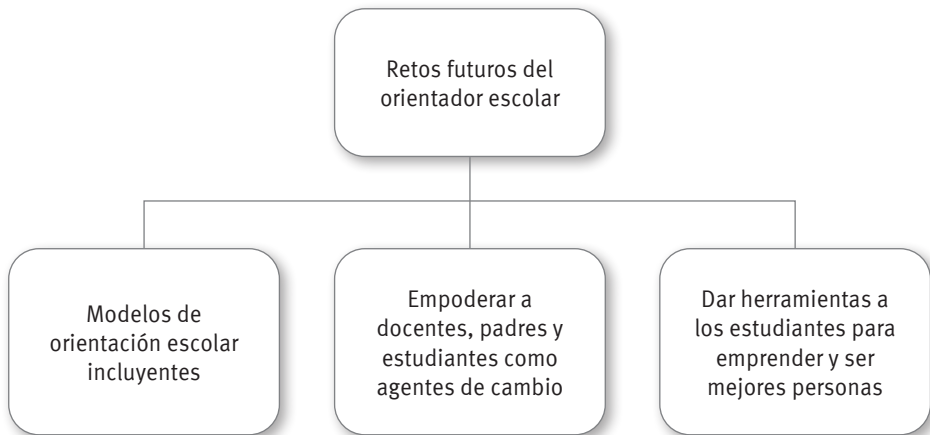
Retos futuros del orientador escolar

Modelos de orientación escolar incluyentes

Empoderar a docentes, padres y estudiantes como agentes de cambio

Dar herramientas a los estudiantes para emprender y ser mejores personas